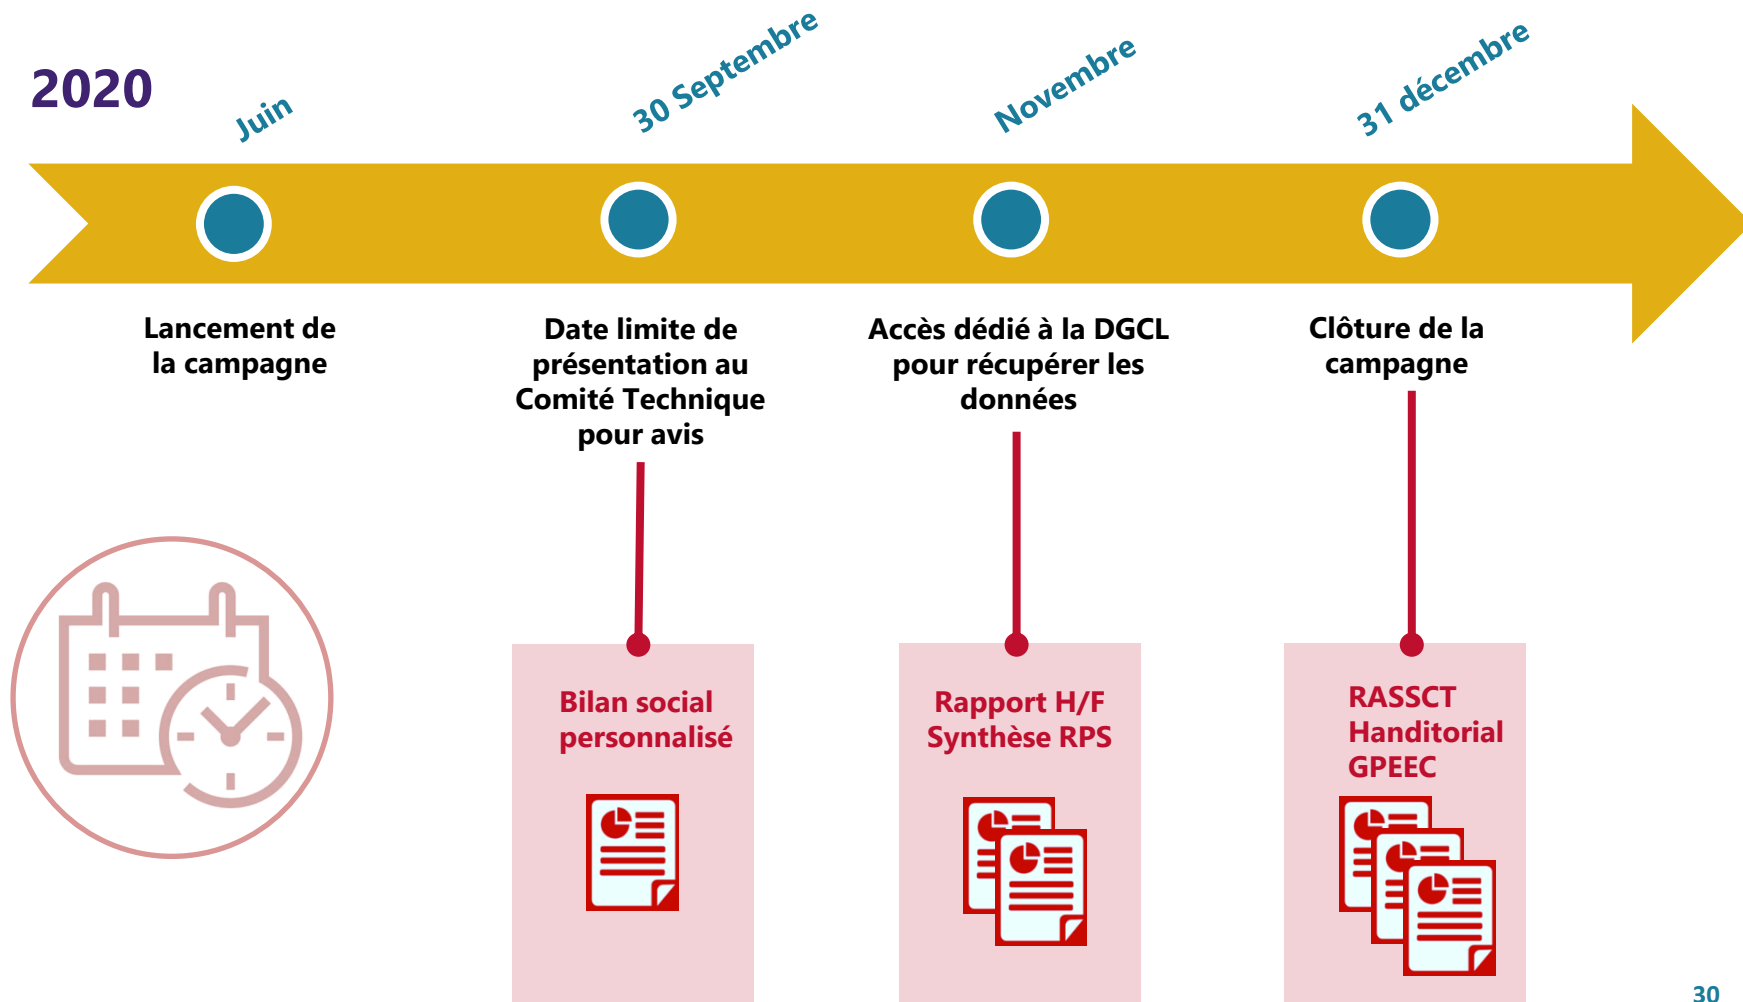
2020

Juin

30 Septembre

Novembre

31 décembre

Lancement de la campagne

Date limite de présentation au Comité Technique pour avis

Accès dédié à la DGCL pour récupérer les données

Clôture de la campagne

Bilan social personnalisé

Rapport H/F
Synthèse RPS

RASSCT
Handitorial
GPEEC

30